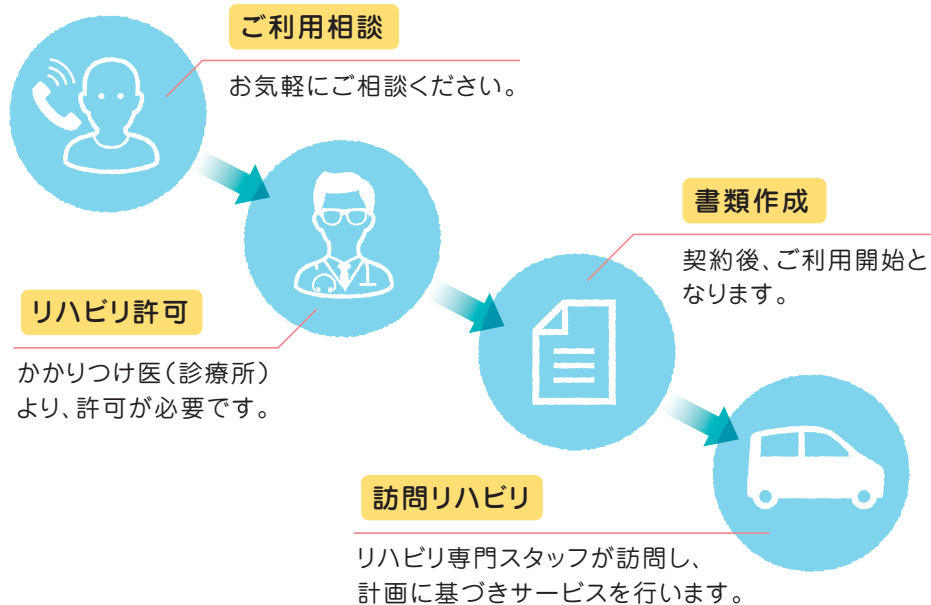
ご利用相談

お気軽にご相談ください。

リハビリ許可

かかりつけ医（診療所）より、許可が必要です。

書類作成

契約後、ご利用開始となります。

訪問リハビリ

リハビリ専門スタッフが訪問し、計画に基づきサービスを行います。